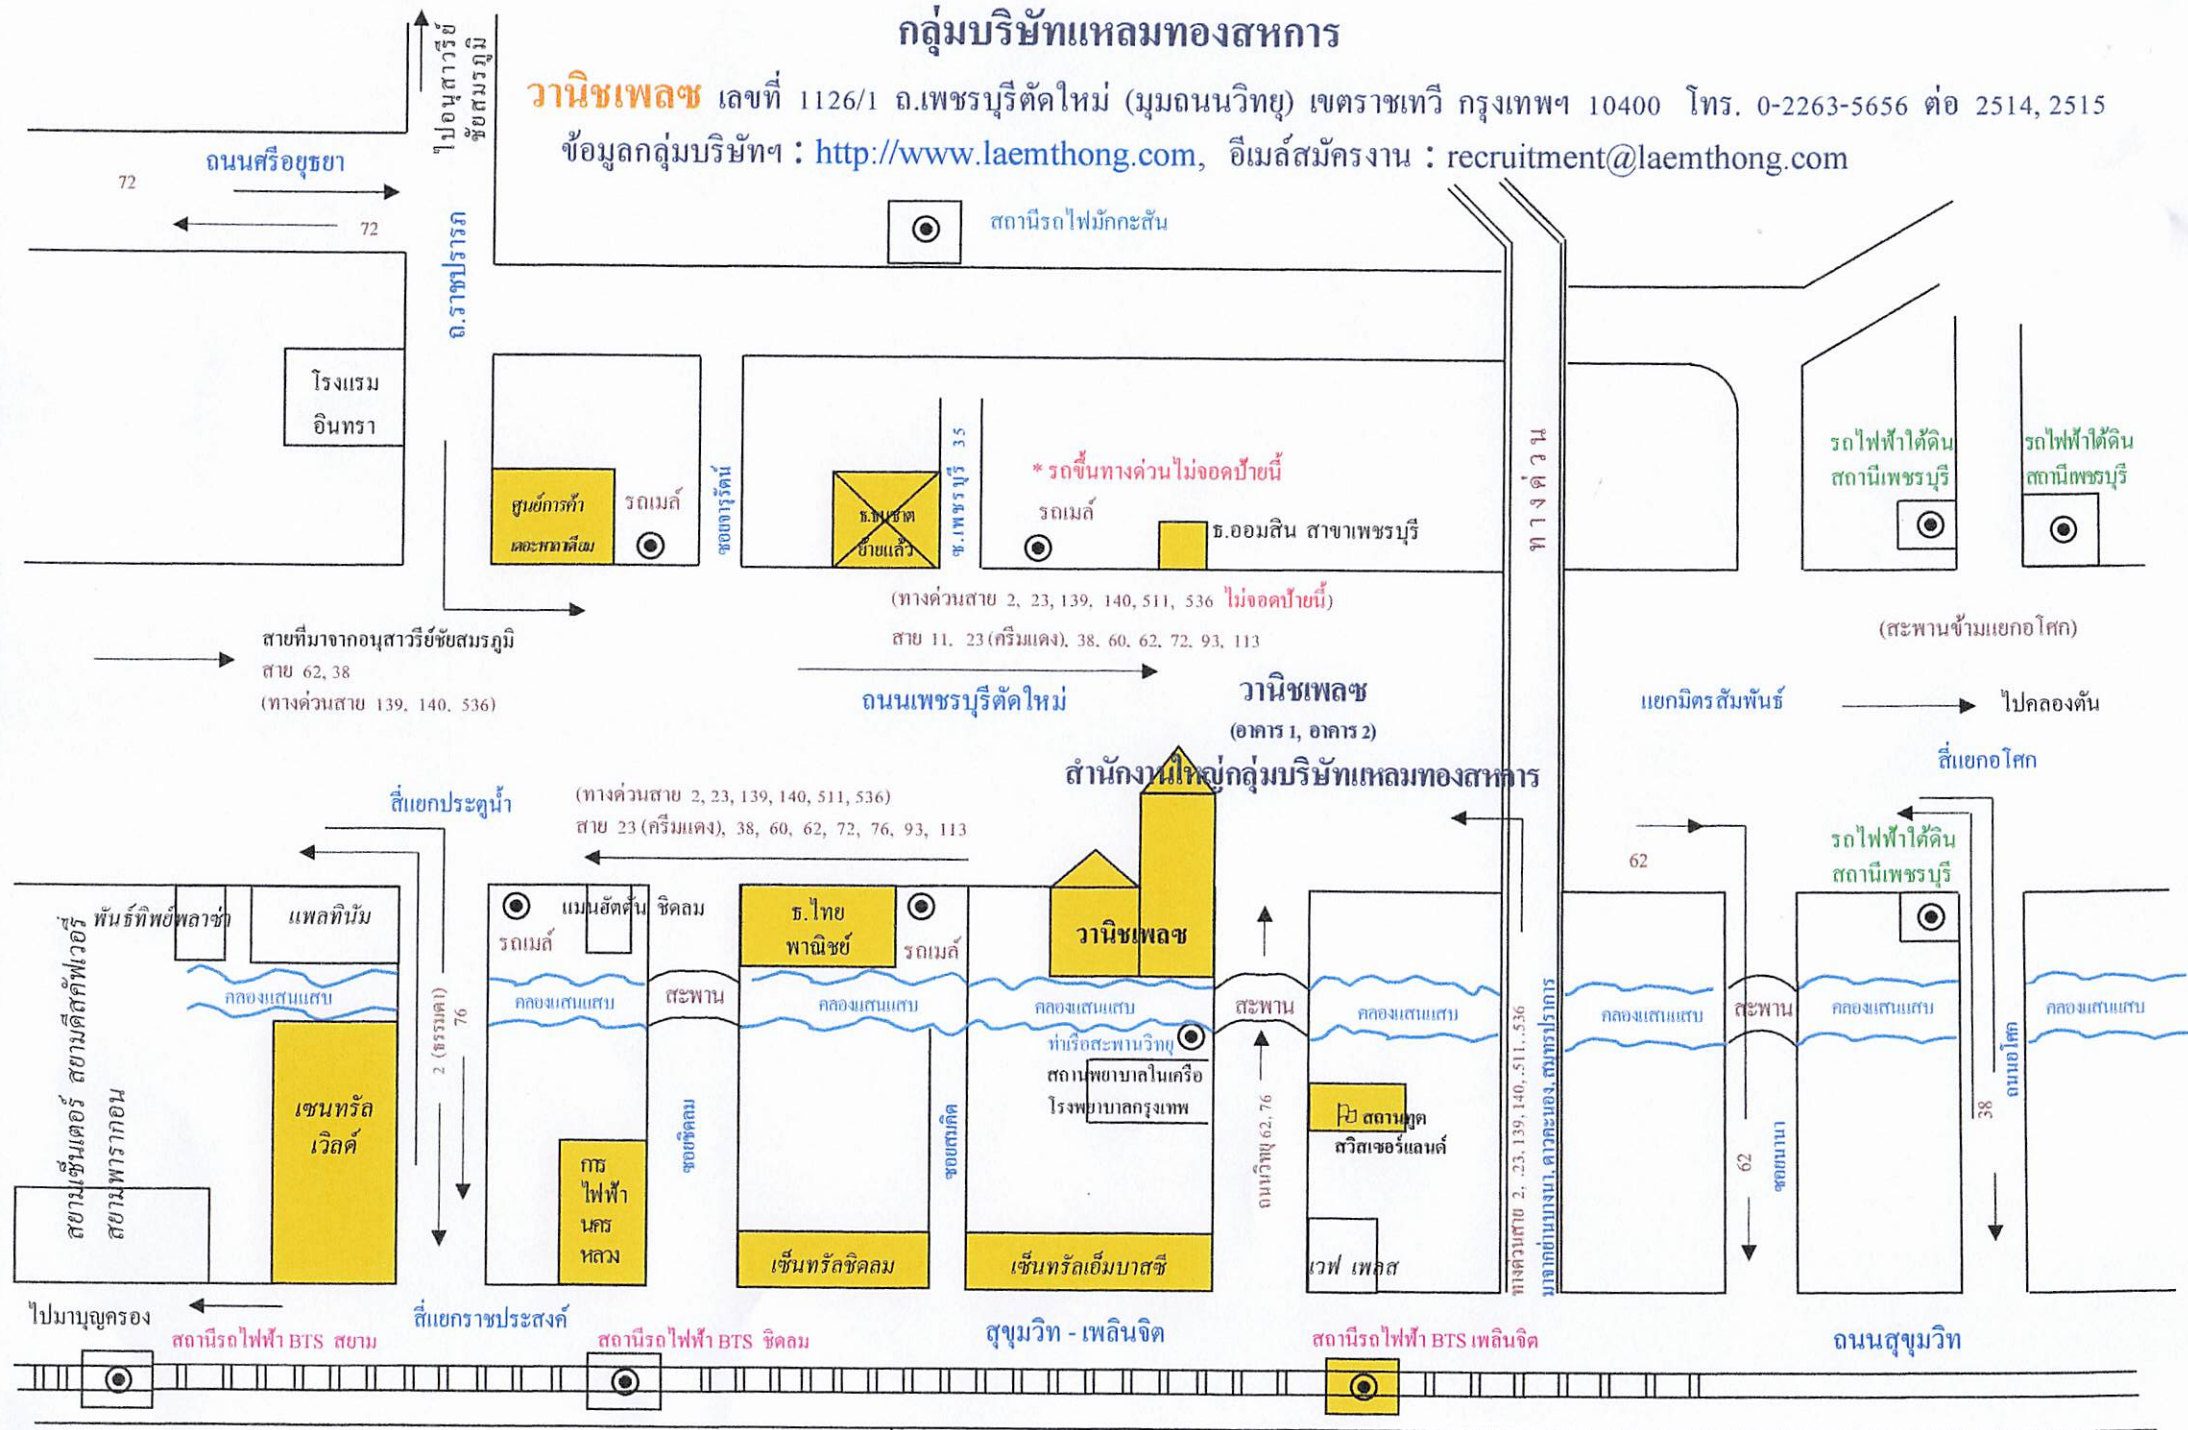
กลุ่มบริษัทแหลมทองสหการ

วานิชเพลซ เลขที่ 1126/1 ถ.เพชรบุรีตัดใหม่ (มุมถนนวิทยุ) เขตราชเทวี กรุงเทพฯ 10400 โทร. 0-2263-5656 ต่อ 2514, 2515

ข้อมูลกลุ่มบริษัทฯ : http://www.laemthong.com, อีเมล์สมัครงาน : recruitment@laemthong.com

ไปอนุสาวรีย์ชัยสมรภูมิ

ถนนศรีอยุธยา

72

72

ถ.ราชปรารภ

สถานีรถไฟมักกะสัน

โรงแรมอินทรา

ศูนย์การค้าแพลทินัม

รถเมล์

ซอยจารุรัตน์

ธ.พาณิชย์ ย้ายแล้ว

ซ.เพชรบุรี 35

* รถขึ้นทางด่วนไม่จอดป้ายนี้

รถเมล์

ธ.ออมสิน สาขาเพชรบุรี

ทางด่วน

รถไฟฟ้าใต้ดิน สถานีเพชรบุรี

รถไฟฟ้าใต้ดิน สถานีเพชรบุรี

(ทางด่วนสาย 2, 23, 139, 140, 511, 536 ไม่จอดป้ายนี้)

สาย 11, 23 (ครีมแดง), 38, 60, 62, 72, 93, 113

สายที่มาจากอนุสาวรีย์ชัยสมรภูมิ
สาย 62, 38
(ทางด่วนสาย 139, 140, 536)

(สะพานข้ามแยกอโศก)

ถนนเพชรบุรีตัดใหม่

วานิชเพลซ
(อาคาร 1, อาคาร 2)

แยกมิตรสัมพันธ์

ไปคลองตัน

สำนักงานใหญ่กลุ่มบริษัทแหลมทองสหการ

สี่แยกอโศก

สี่แยกประตูน้ำ

(ทางด่วนสาย 2, 23, 139, 140, 511, 536)
สาย 23 (ครีมแดง), 38, 60, 62, 72, 76, 93, 113

62

รถไฟฟ้าใต้ดิน สถานีเพชรบุรี

พันธ์ทิพย์พลาซ่า

แพลทินัม

แมนฮัตตัน ชิดลม

รถเมล์

ธ.ไทยพาณิชย์

รถเมล์

วานิชเพลซ

คลองแสนแสบ

สะพาน

คลองแสนแสบ

คลองแสนแสบ

คลองแสนแสบ

สะพาน

คลองแสนแสบ

คลองแสนแสบ

สะพาน

คลองแสนแสบ

คลองแสนแสบ

2 (ธรรมดา) 76

ท่าเรือสะพานวิทยุ

สถานพยาบาลในเครือ
โรงพยาบาลกรุงเทพ

ถนนวิทยุ 62, 76

สถานทูตสวิสเซอร์แลนด์

ถนนอโศก

38

สยามเซ็นเตอร์ สยามดิสคัฟเวอรี่

สยามพารากอน

เซนทรัลเวิลด์

การไฟฟ้านครหลวง

ซอยชิดลม

ซอยสมคิด

ทางด่วนสาย 2, 23, 139, 140, 511, 536

มาจากท่าเรือบางนา, คลองเตย, สมุทรปราการ

62

ซอยนานา

เซ็นทรัลชิดลม

เซ็นทรัลเอ็มบาสซี

เวฟ เพลส

ไปมาบุญครอง

สี่แยกราชประสงค์

สถานีรถไฟฟ้า BTS สยาม

สถานีรถไฟฟ้า BTS ชิดลม

สุขุมวิท - เพลินจิต

สถานีรถไฟฟ้า BTS เพลินจิต

ถนนสุขุมวิท